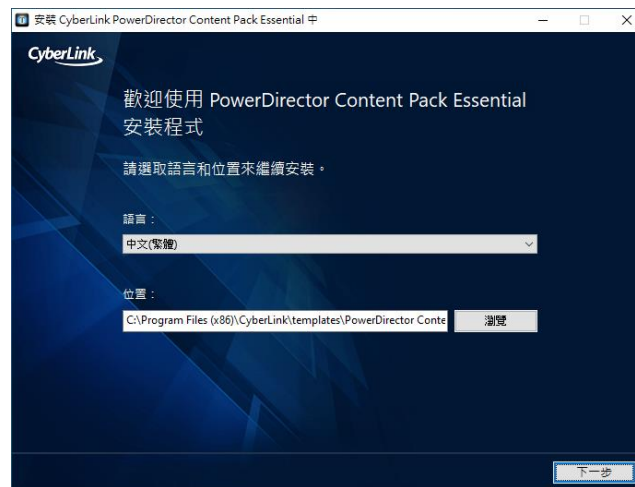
安裝 CyberLink PowerDirector Content Pack Essential 中

CyberLink

歡迎使用 PowerDirector Content Pack Essential 安裝程式

請選取語言和位置來繼續安裝。

語言：

中文(繁體)

位置：

C:\Program Files (x86)\CyberLink\templates\PowerDirector Conte

瀏覽

下一步